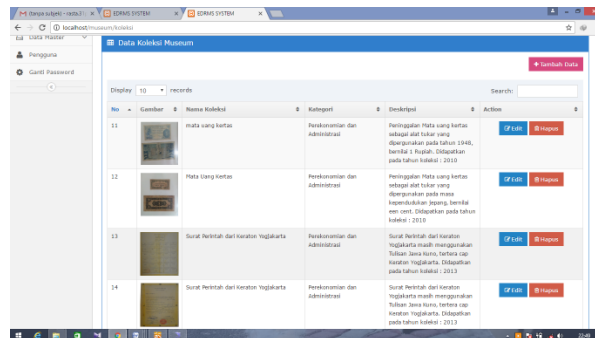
(tanpa subjek) - rasta.2 ×
EDRMS SYSTEM ×
EDRMS SYSTEM ×
localhost/museum/koleksi

Data Master
Pengguna
Ganti Password

Data Koleksi Museum

+ Tambah Data

Display 10 records
Search:

| No | Gambar | Nama Koleksi | Kategori | Deskripsi | Action |
|---|---|---|---|---|---|
| 11 | | mata uang kertas | Perekonomian dan Administrasi | Peninggalan Mata uang kertas sebagai alat tukar yang dipergunakan pada tahun 1948, bernilai 1 Rupiah. Didapatkan pada tahun koleksi : 2010 | Edit Hapus |
| 12 | | Mata Uang Kertas | Perekonomian dan Administrasi | Peninggalan Mata uang kertas sebagai alat tukar yang dipergunakan pada masa kependudukan Jepang, bernilai een cent. Didapatkan pada tahun koleksi : 2010 | Edit Hapus |
| 13 | | Surat Perintah dari Keraton Yogjakarta | Perekonomian dan Administrasi | Surat Perintah dari Keraton Yogjakarta masih menggunakan Tulisan Jawa Kuno, tertera cap Keraton Yogjakarta. Didapatkan pada tahun koleksi : 2013 | Edit Hapus |
| 14 | | Surat Perintah dari Keraton Yogjakarta | Perekonomian dan Administrasi | Surat Perintah dari Keraton Yogjakarta masih menggunakan Tulisan Jawa Kuno, tertera cap Keraton Yogjakarta. Didapatkan pada tahun koleksi : 2013 | Edit Hapus |

22:48